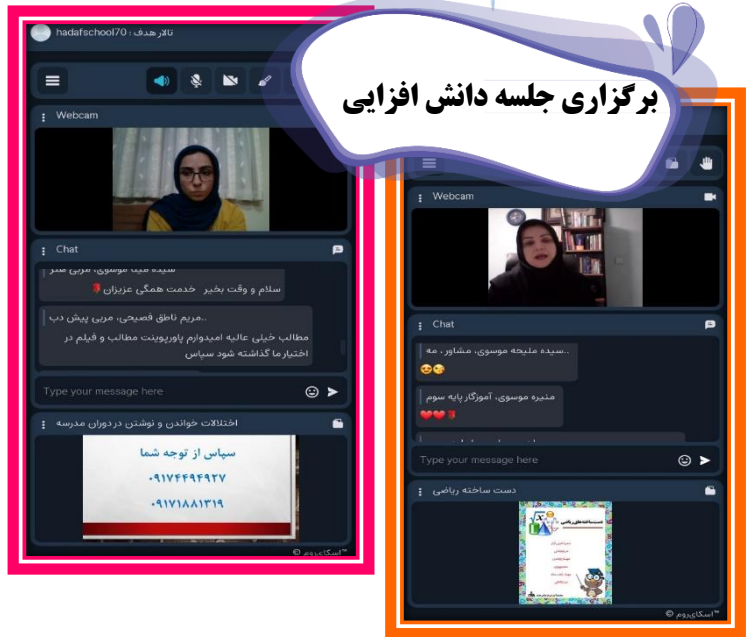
برگزاری جلسه دانش افزایی

hadafschool70 : تالار هدف

Webcam

Chat

سیده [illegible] موسوی، مربی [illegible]

سلام و وقت بخیر خدمت همگی عزیزان

مریم ناطق فصیحی، مربی پیش دب..

مطالب خیلی عالیه امیدوارم پاورپوینت مطالب و فیلم در اختیارما گذاشته شود سپاس

Type your message here

اختلالات خواندن و نوشتن در دوران مدرسه

سپاس از توجه شما

۰۹۱۷۴۴۹۴۹۲۷

۰۹۱۷۱۸۸۱۳۱۹

اسکای‌روم ©

Webcam

Chat

..سیده ملیحه موسوی، مشاور ، مه

منیره موسوی، آموزگار پایه سوم

Type your message here

دست ساخته ریاضی

دست ساخته های ریاضی

اسکای‌روم ©